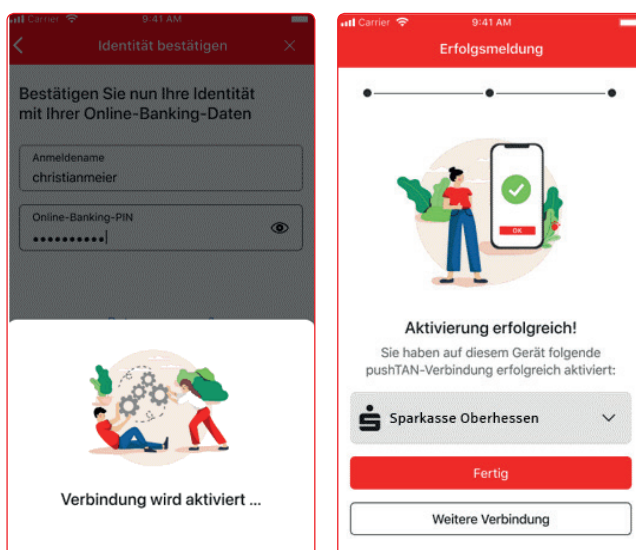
Carrier 9:41 AM

Identität bestätigen

Bestätigen Sie nun Ihre Identität mit Ihrer Online-Banking-Daten

Anmeldename
christianmeier

Online-Banking-PIN
••••••••••

Verbindung wird aktiviert ...

Carrier 9:41 AM

Erfolgsmeldung

OK

Aktivierung erfolgreich!

Sie haben auf diesem Gerät folgende pushTAN-Verbindung erfolgreich aktiviert:

Sparkasse Oberhessen

Fertig

Weitere Verbindung